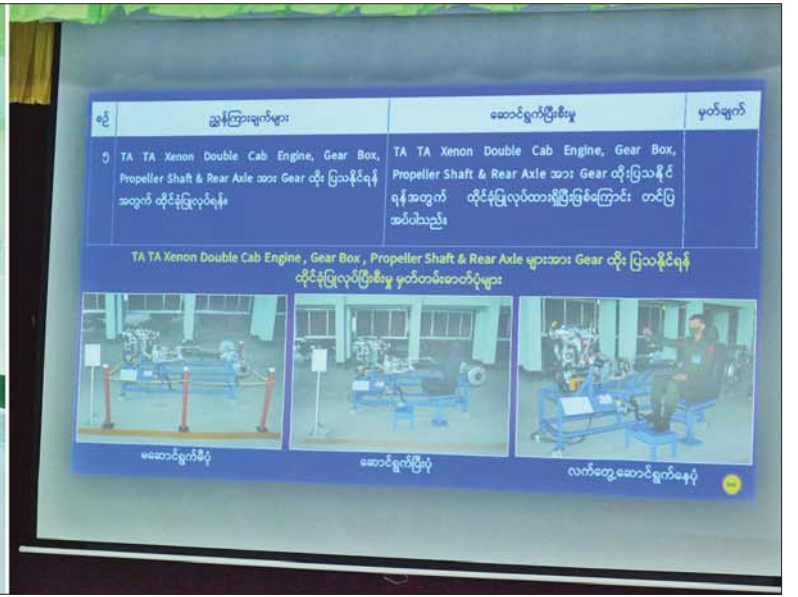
| စဉ် | ညွှန်ကြားချက်များ | ဆောင်ရွက်ပြီးစီးမှု | မှတ်ချက် |
|---|---|---|---|
| ၅ | TA TA Xenon Double Cab Engine, Gear Box, Propeller Shaft & Rear Axle အား Gear ထိုး ပြသနိုင်ရန် အတွက် ထိုင်ခုံပြုလုပ်ရန်း | TA TA Xenon Double Cab Engine, Gear Box, Propeller Shaft & Rear Axle အား Gear ထိုးပြသနိုင်ရန်အတွက် ထိုင်ခုံပြုလုပ်ထားရှိပြီးဖြစ်ကြောင်း တင်ပြအပ်ပါသည်း | |

TA TA Xenon Double Cab Engine , Gear Box , Propeller Shaft & Rear Axle များအား Gear ထိုး ပြသနိုင်ရန် ထိုင်ခုံပြုလုပ်ပြီးစီးမှု မှတ်တမ်းဓာတ်ပုံများ

မဆောင်ရွက်မီပုံ

ဆောင်ရွက်ပြီးပုံ

လက်တွေ့ဆောင်ရွက်နေပုံ